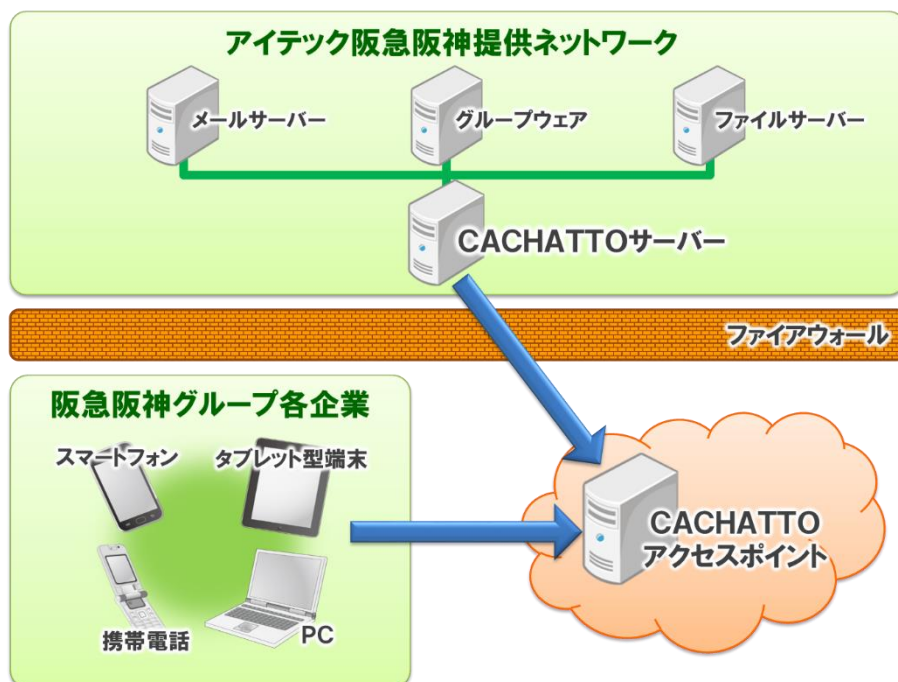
アイテック阪急阪神提供ネットワーク

メールサーバー

グループウェア

ファイルサーバー

CACHATTOサーバー

ファイアウォール

阪急阪神グループ各企業

スマートフォン

タブレット型端末

携帯電話

PC

CACHATTO
アクセスポイント